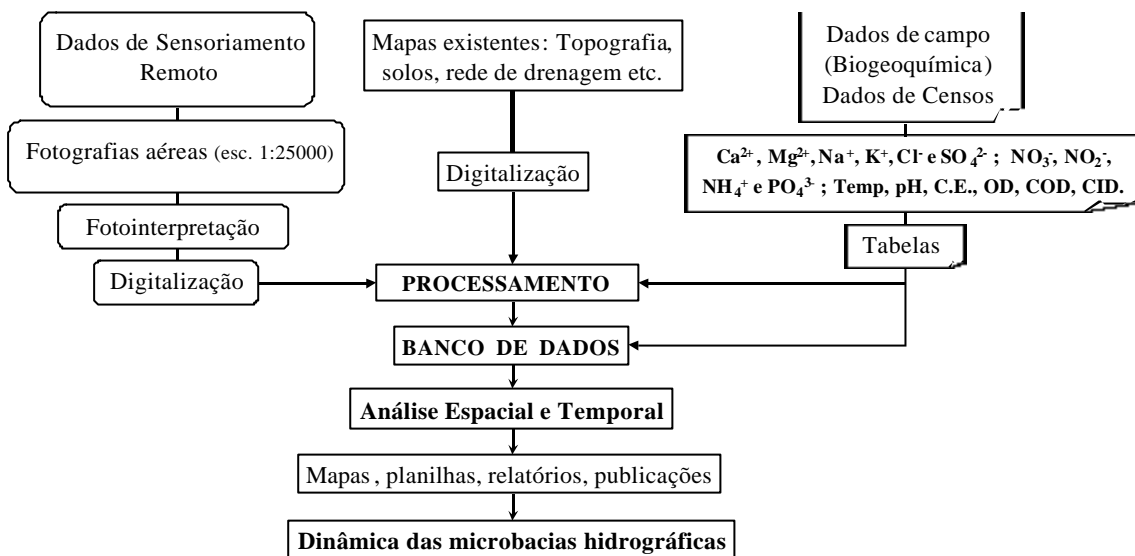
Dados de Sensoriamento Remoto

Fotografias aéreas (esc. 1:25000)

Fotointerpretação

Digitalização

Mapas existentes: Topografia, solos, rede de drenagem etc.

Digitalização

Dados de campo (Biogeoquímica) Dados de Censos

$Ca^{2+}$, $Mg^{2+}$, $Na^{+}$, $K^{+}$, $Cl^{-}$ e $SO_4^{2-}$ ; $NO_3^{-}$, $NO_2^{-}$, $NH_4^{+}$ e $PO_4^{3-}$ ; Temp, pH, C.E., OD, COD, CID.

Tabelas

PROCESSAMENTO

BANCO DE DADOS

Análise Espacial e Temporal

Mapas , planilhas, relatórios, publicações

Dinâmica das microbacias hidrográficas